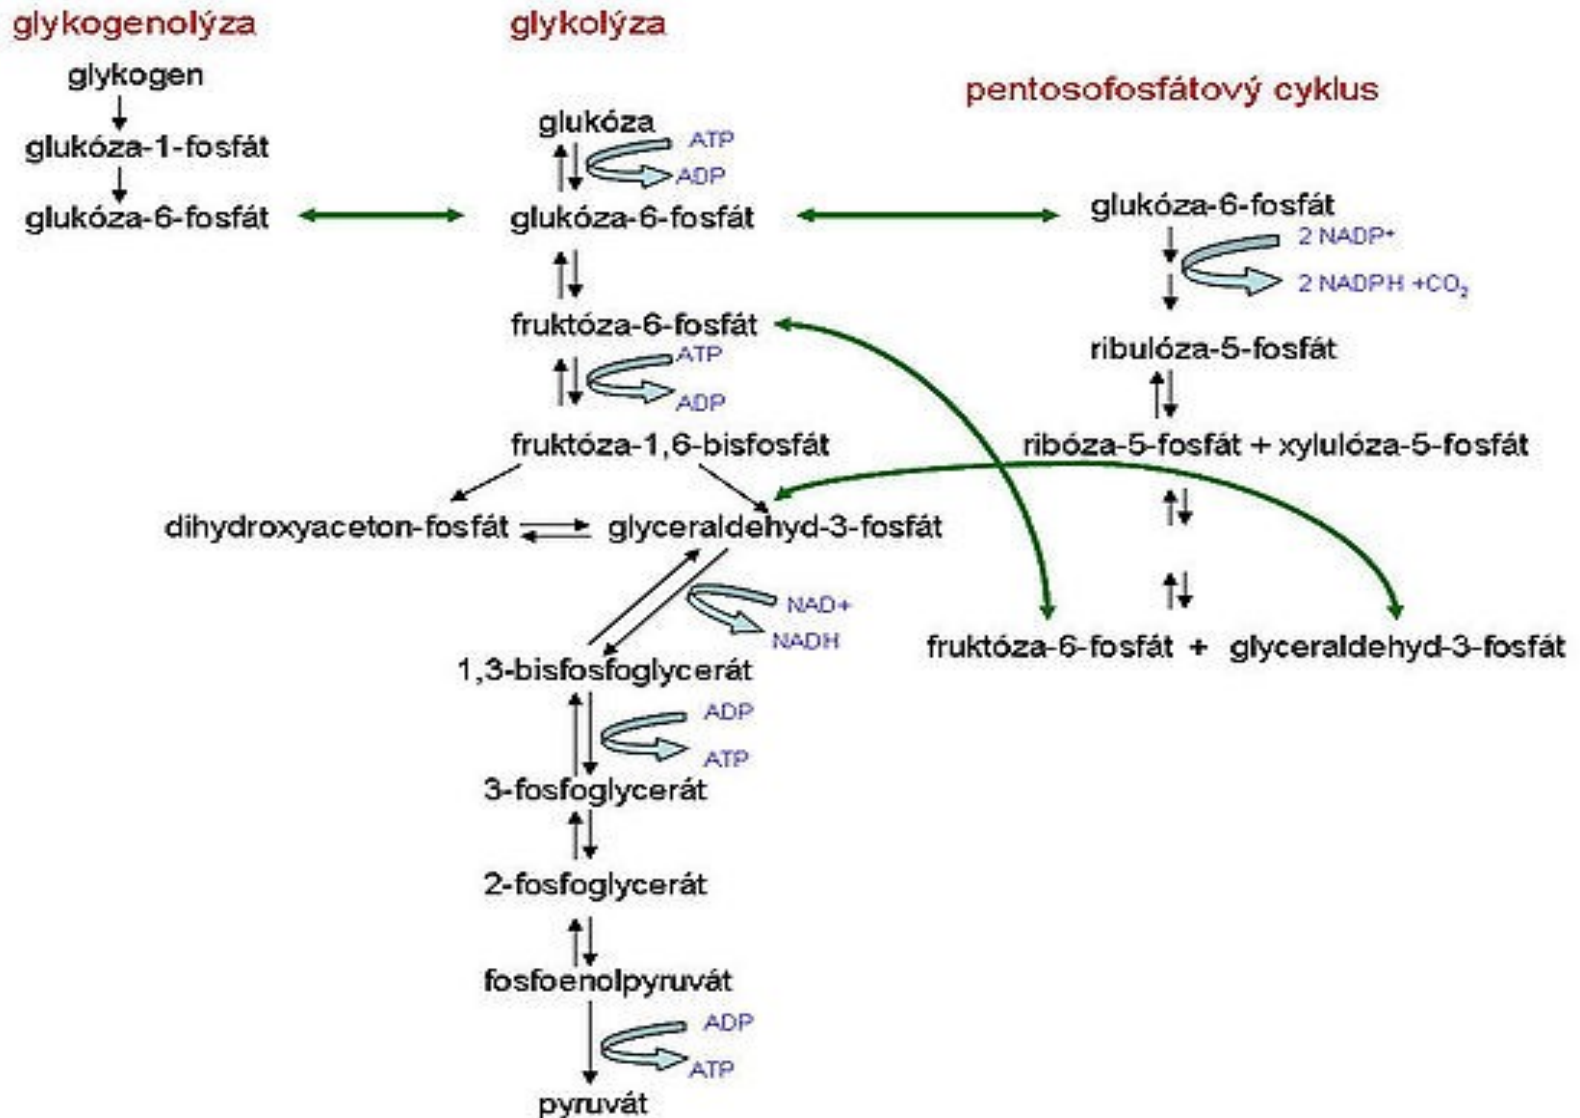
glykogenolýza

glykogen

glukóza-1-fosfát

glukóza-6-fosfát

glykolýza

glukóza

ATP

ADP

glukóza-6-fosfát

fruktóza-6-fosfát

ATP

ADP

fruktóza-1,6-bisfosfát

dihydroxyaceton-fosfát

glyceraldehyd-3-fosfát

NAD+

NADH

1,3-bisfosfoglycerát

ADP

ATP

3-fosfoglycerát

2-fosfoglycerát

fosfoenolpyruvát

ADP

ATP

pyruvát

pentosofosfátový cyklus

glukóza-6-fosfát

2 NADP+

2 NADPH +$CO_2$

ribulóza-5-fosfát

ribóza-5-fosfát + xylulóza-5-fosfát

fruktóza-6-fosfát + glyceraldehyd-3-fosfát